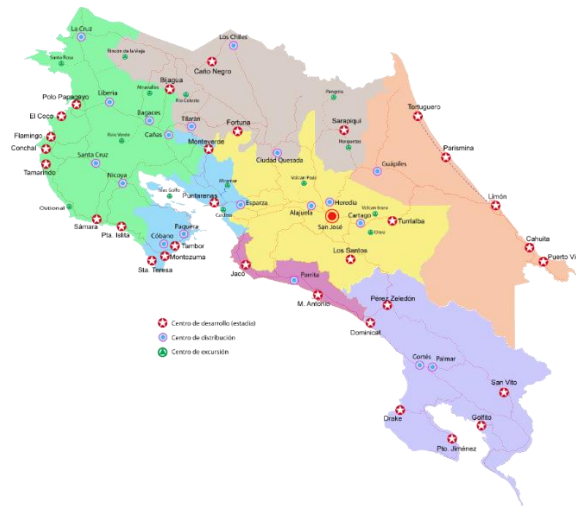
La Cruz
Santa Rosa
Rincón de la Vieja
Los Chiles
Caño Negro
Upala
Bijagua
Polo Papagayo
Liberia
Miravalles
Río Celeste
El Coco
Bagaces
Tilarán
Flamingo
Conchal
Palo Verde
Cañas
Fortuna
Arenal
Sarapiquí
Tortuguero
Parismina
Santa Cruz
Monteverde
Ciudad Quesada
Tamarindo
Nicoya
Guápiles
Limón
Ostional
Golfo
Puntarenas
Esparza
Alajuela
Heredia
Volcán Poás
Sámara
Pta. Islita
Carara
San José
Cartago
Turrialba
Paquera
Cóbano
Tambor
Montezuma
Los Santos
Cahuita
Puerto Viejo
Sta. Teresa
Jacó
Parrita
M. Antonio
Pérez Zeledón
Dominical
Cortés
Palmar
San Vito
Drake
Golfito
Pto. Jiménez
Centro de desarrollo (estadía)
Centro de distribución
Centro de excursión